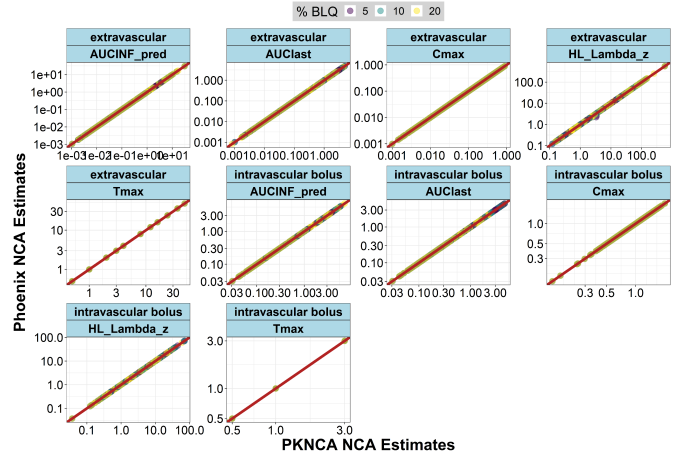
% BLQ 5 10 20

extravascular
AUCINF_pred
1e+01
1e+00
1e-01
1e-02
1e-03
1e-03 1e-02 1e-01 1e+00 1e+01

extravascular
AUClast
1.000
0.100
0.010
0.001
0.001 0.010 0.100 1.000

extravascular
Cmax
1.000
0.100
0.010
0.001
0.001 0.010 0.100 1.000

extravascular
HL_Lambda_z
100.0
10.0
1.0
0.1
0.1 1.0 10.0 100.0

extravascular
Tmax
30
10
3
1
1 3 10 30

intravascular bolus
AUCINF_pred
3.00
1.00
0.30
0.10
0.03
0.03 0.10 0.30 1.00 3.00

intravascular bolus
AUClast
3.00
1.00
0.30
0.10
0.03
0.03 0.10 0.30 1.00 3.00

intravascular bolus
Cmax
1.0
0.5
0.3
0.3 0.5 1.0

intravascular bolus
HL_Lambda_z
100.0
10.0
1.0
0.1
0.1 1.0 10.0 100.0

intravascular bolus
Tmax
3.0
1.0
0.5
0.5 1.0 3.0

Phoenix NCA Estimates

PKNCA NCA Estimates